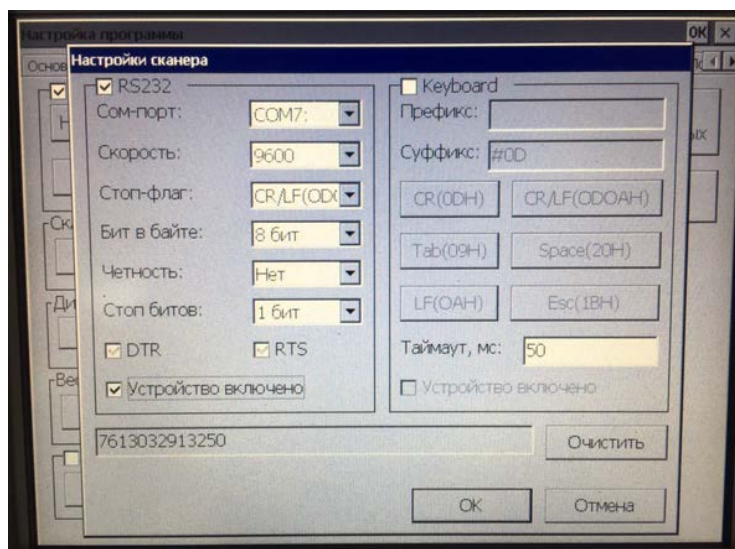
Настройка программы
OK ×
Основ
Настройки сканера
☑ RS232
Сом-порт: COM7:
Скорость: 9600
Стоп-флаг: CR/LF(ODC
Бит в байте: 8 бит
Четность: Нет
Стоп битов: 1 бит
☑ DTR ☑ RTS
☑ Устройство включено
☐ Keyboard
Префикс:
Суффикс: #0D
CR(0DH) CR/LF(ODOAH)
Tab(09H) Space(20H)
LF(OAH) Esc(1BH)
Таймаут, мс: 50
☐ Устройство включено
7613032913250
Очистить
OK Отмена
Ск
Ди
Ве
ых